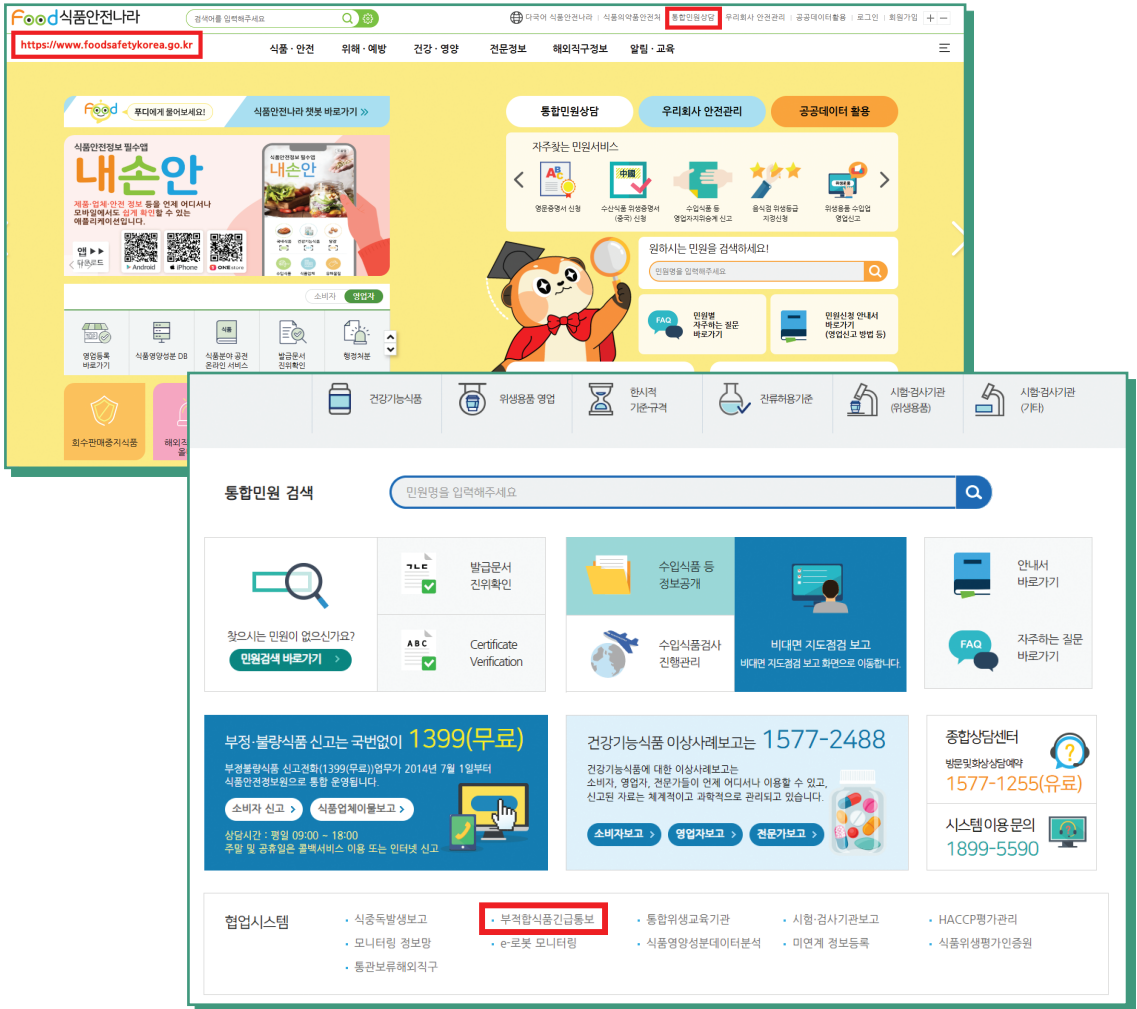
Food 식품안전나라
검색어를 입력해주세요
다국어 식품안전나라 | 식품의약품안전처 | 통합민원상담 | 우리회사 안전관리 | 공공데이터활용 | 로그인 | 회원가입 + −
https://www.foodsafetykorea.go.kr
식품 · 안전 위해 · 예방 건강 · 영양 전문정보 해외직구정보 알림 · 교육

푸디에게 물어보세요! 식품안전나라 챗봇 바로가기 »
식품안전정보 필수앱
내손안
제품·업체·안전 정보 등을 언제 어디서나 모바일에서도 쉽게 확인할 수 있는 애플리케이션입니다.
앱 다운로드
Android iPhone ONE store
내손안
소비자 영업자
영업등록 바로가기
식품영양성분 DB
식품분야 공전 온라인 서비스
발급문서 진위확인
행정처분
회수판매중지식품
해외직구

통합민원상담 우리회사 안전관리 공공데이터 활용
자주찾는 민원서비스
영문증명서 신청
수산식품 위생증명서(중국) 신청
수입식품 등 영업자지위승계 신고
음식점 위생등급 지정신청
위생용품 수입업 영업신고
원하시는 민원을 검색하세요!
민원명을 입력해주세요
FAQ 민원별 자주하는 질문 바로가기
민원신청 안내서 바로가기 (영업신고 방법 등)

건강기능식품
위생용품 영업
한시적 기준·규격
잔류허용기준
시험·검사기관 (위생용품)
시험·검사기관 (기타)

통합민원 검색
민원명을 입력해주세요

찾으시는 민원이 없으신가요?
민원검색 바로가기 >
발급문서 진위확인
Certificate Verification
수입식품 등 정보공개
수입식품검사 진행관리
비대면 지도점검 보고
비대면 지도점검 보고 화면으로 이동합니다.
안내서 바로가기
FAQ 자주하는 질문 바로가기

부정·불량식품 신고는 국번없이 1399(무료)
부정불량식품 신고전화(1399(무료))업무가 2014년 7월 1일부터 식품안전정보원으로 통합 운영됩니다.
소비자 신고 > 식품업체이물보고 >
상담시간 : 평일 09:00 ~ 18:00
주말 및 공휴일은 콜백서비스 이용 또는 인터넷 신고

건강기능식품 이상사례보고는 1577-2488
건강기능식품에 대한 이상사례보고는 소비자, 영업자, 전문가들이 언제 어디서나 이용할 수 있고, 신고된 자료는 체계적이고 과학적으로 관리되고 있습니다.
소비자보고 > 영업자보고 > 전문가보고 >

종합상담센터
방문및화상상담예약
1577-1255(유료)
시스템이용 문의
1899-5590

협업시스템
· 식중독발생보고
· 모니터링 정보망
· 통관보류해외직구
· 부적합식품긴급통보
· e-로봇 모니터링
· 통합위생교육기관
· 식품영양성분데이터분석
· 시험·검사기관보고
· 미연계 정보등록
· HACCP평가관리
· 식품위생평가인증원